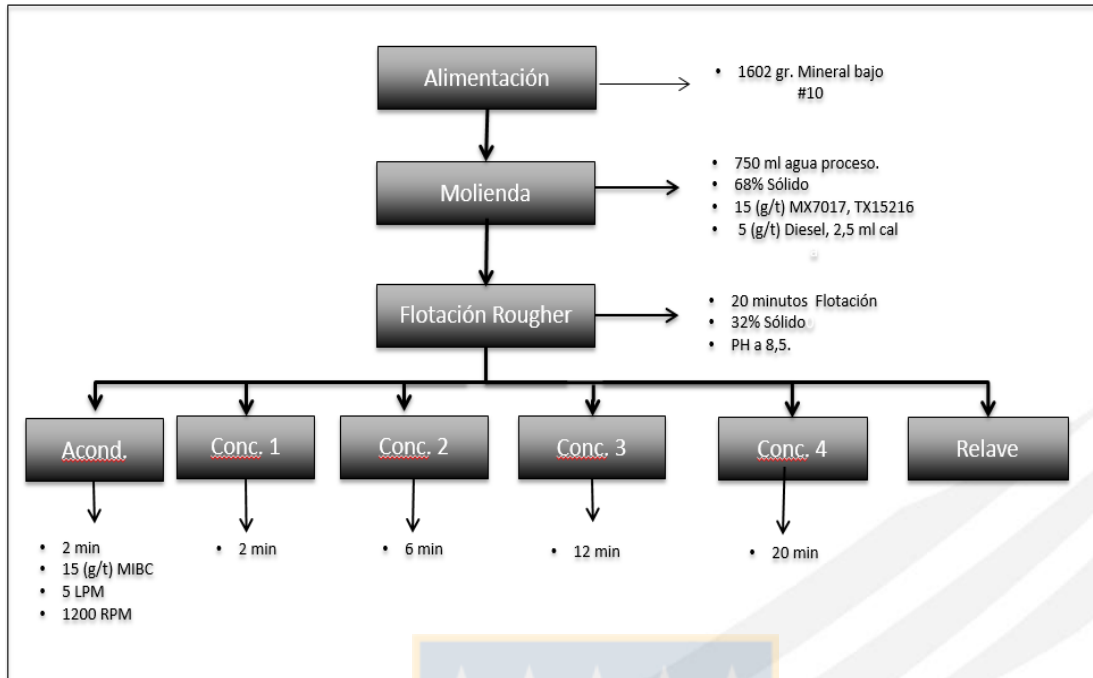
Alimentación

• 1602 gr. Mineral bajo #10

Molienda

• 750 ml agua proceso.
• 68% Sólido
• 15 (g/t) MX7017, TX15216
• 5 (g/t) Diesel, 2,5 ml cal

Flotación Rougher

• 20 minutos Flotación
• 32% Sólido
• PH a 8,5.

Acond.

• 2 min
• 15 (g/t) MIBC
• 5 LPM
• 1200 RPM

Conc. 1

• 2 min

Conc. 2

• 6 min

Conc. 3

• 12 min

Conc. 4

• 20 min

Relave